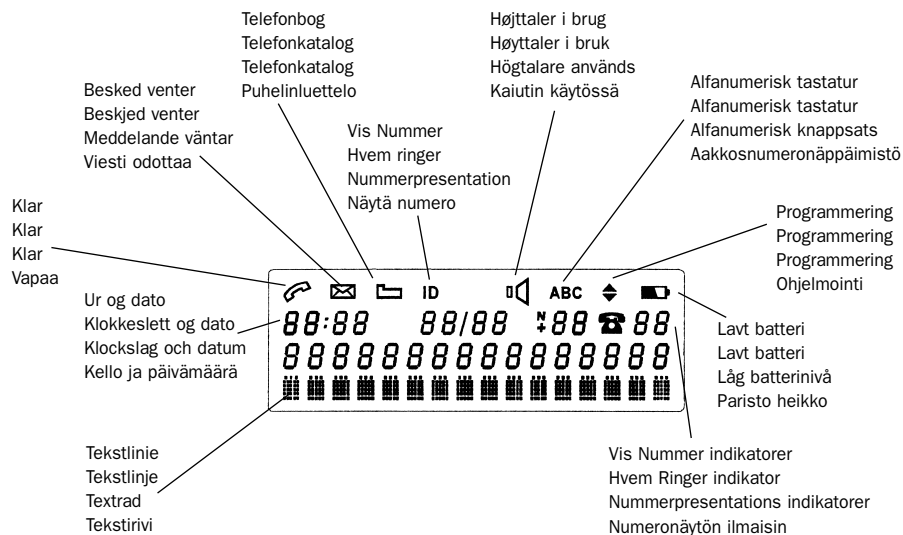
Telefonbog
Telefonkatalog
Telefonkatalog
Puhelinluettelo

Højttaler i brug
Høyttaler i bruk
Högtalare används
Kaiutin käytössä

Besked venter
Beskjed venter
Meddelande väntar
Viesti odottaa

Vis Nummer
Hvem ringer
Nummerpresentation
Näytä numero

Alfanumerisk tastatur
Alfanumerisk tastatur
Alfanumerisk knappsats
Aakkosnumeronäppäimistö

Klar
Klar
Klar
Vapaa

Programmering
Programmering
Programmering
Ohjelmointi

ID

ABC

Ur og dato
Klokkeslett og dato
Klockslag och datum
Kello ja päivämäärä

88:88 88/88 88 88

8888888888888888

Lavt batteri
Lavt batteri
Låg batterinivå
Paristo heikko

Tekstlinie
Tekstlinje
Textrad
Tekstirivi

Vis Nummer indikatorer
Hvem Ringer indikator
Nummerpresentations indikatorer
Numeronäytön ilmaisin